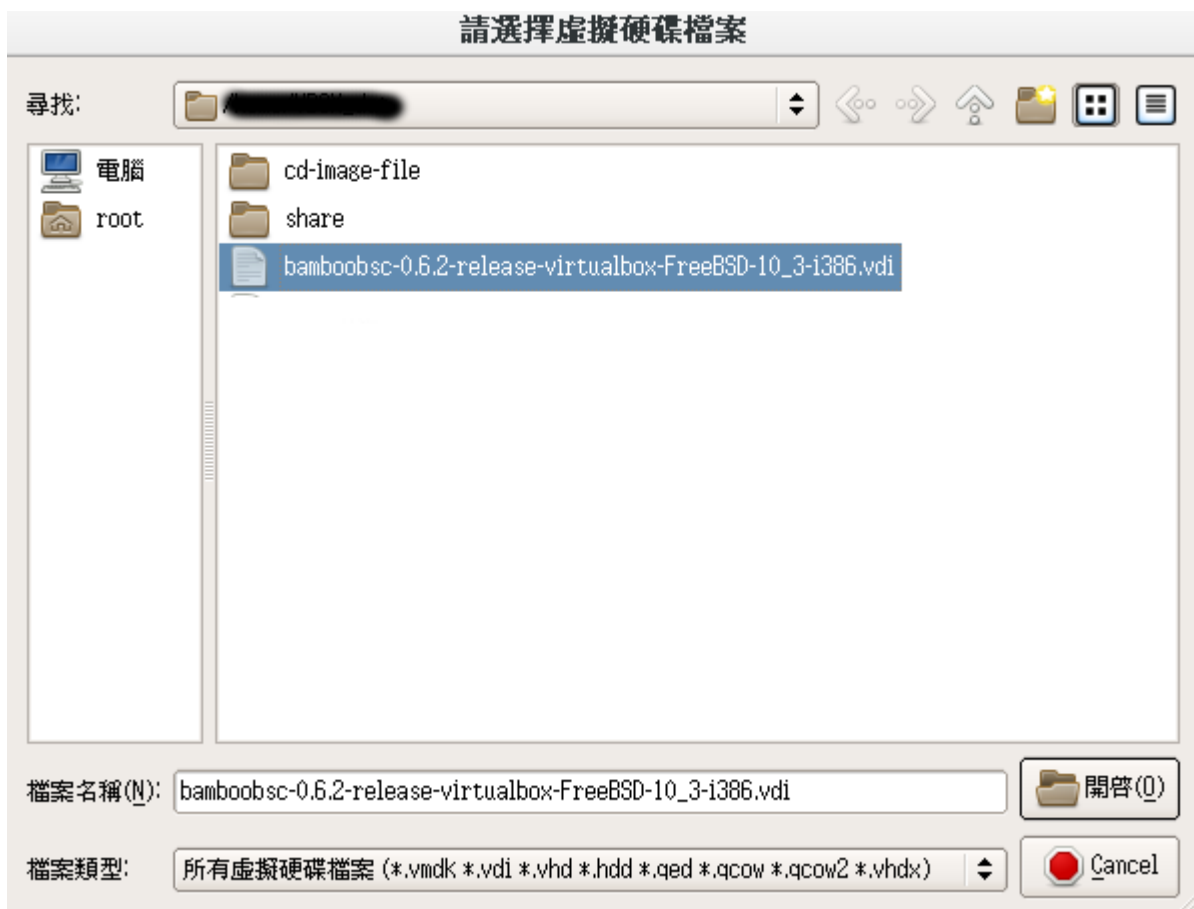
請選擇虛擬硬碟檔案

尋找: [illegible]

電腦
root

cd-image-file
share
bamboobsc-0.6.2-release-virtualbox-FreeBSD-10_3-i386.vdi

檔案名稱(N): bamboobsc-0.6.2-release-virtualbox-FreeBSD-10_3-i386.vdi

開啓(O)

檔案類型: 所有虛擬硬碟檔案 (*.vmdk *.vdi *.vhd *.hdd *.qed *.qcow *.qcow2 *.vhdx)

Cancel